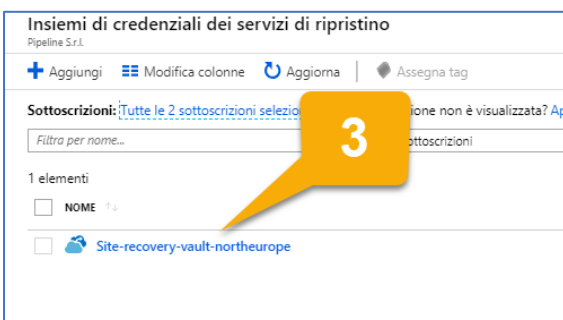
Insiemi di credenziali dei servizi di ripristino
Pipeline S.r.l.

Aggiungi
Modifica colonne
Aggiorna
Assegna tag

Sottoscrizioni: Tutte le 2 sottoscrizioni selezio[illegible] ione non è visualizzata? Ap

Filtra per nome...
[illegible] ottoscrizioni

1 elementi

NOME

Site-recovery-vault-northeurope

3